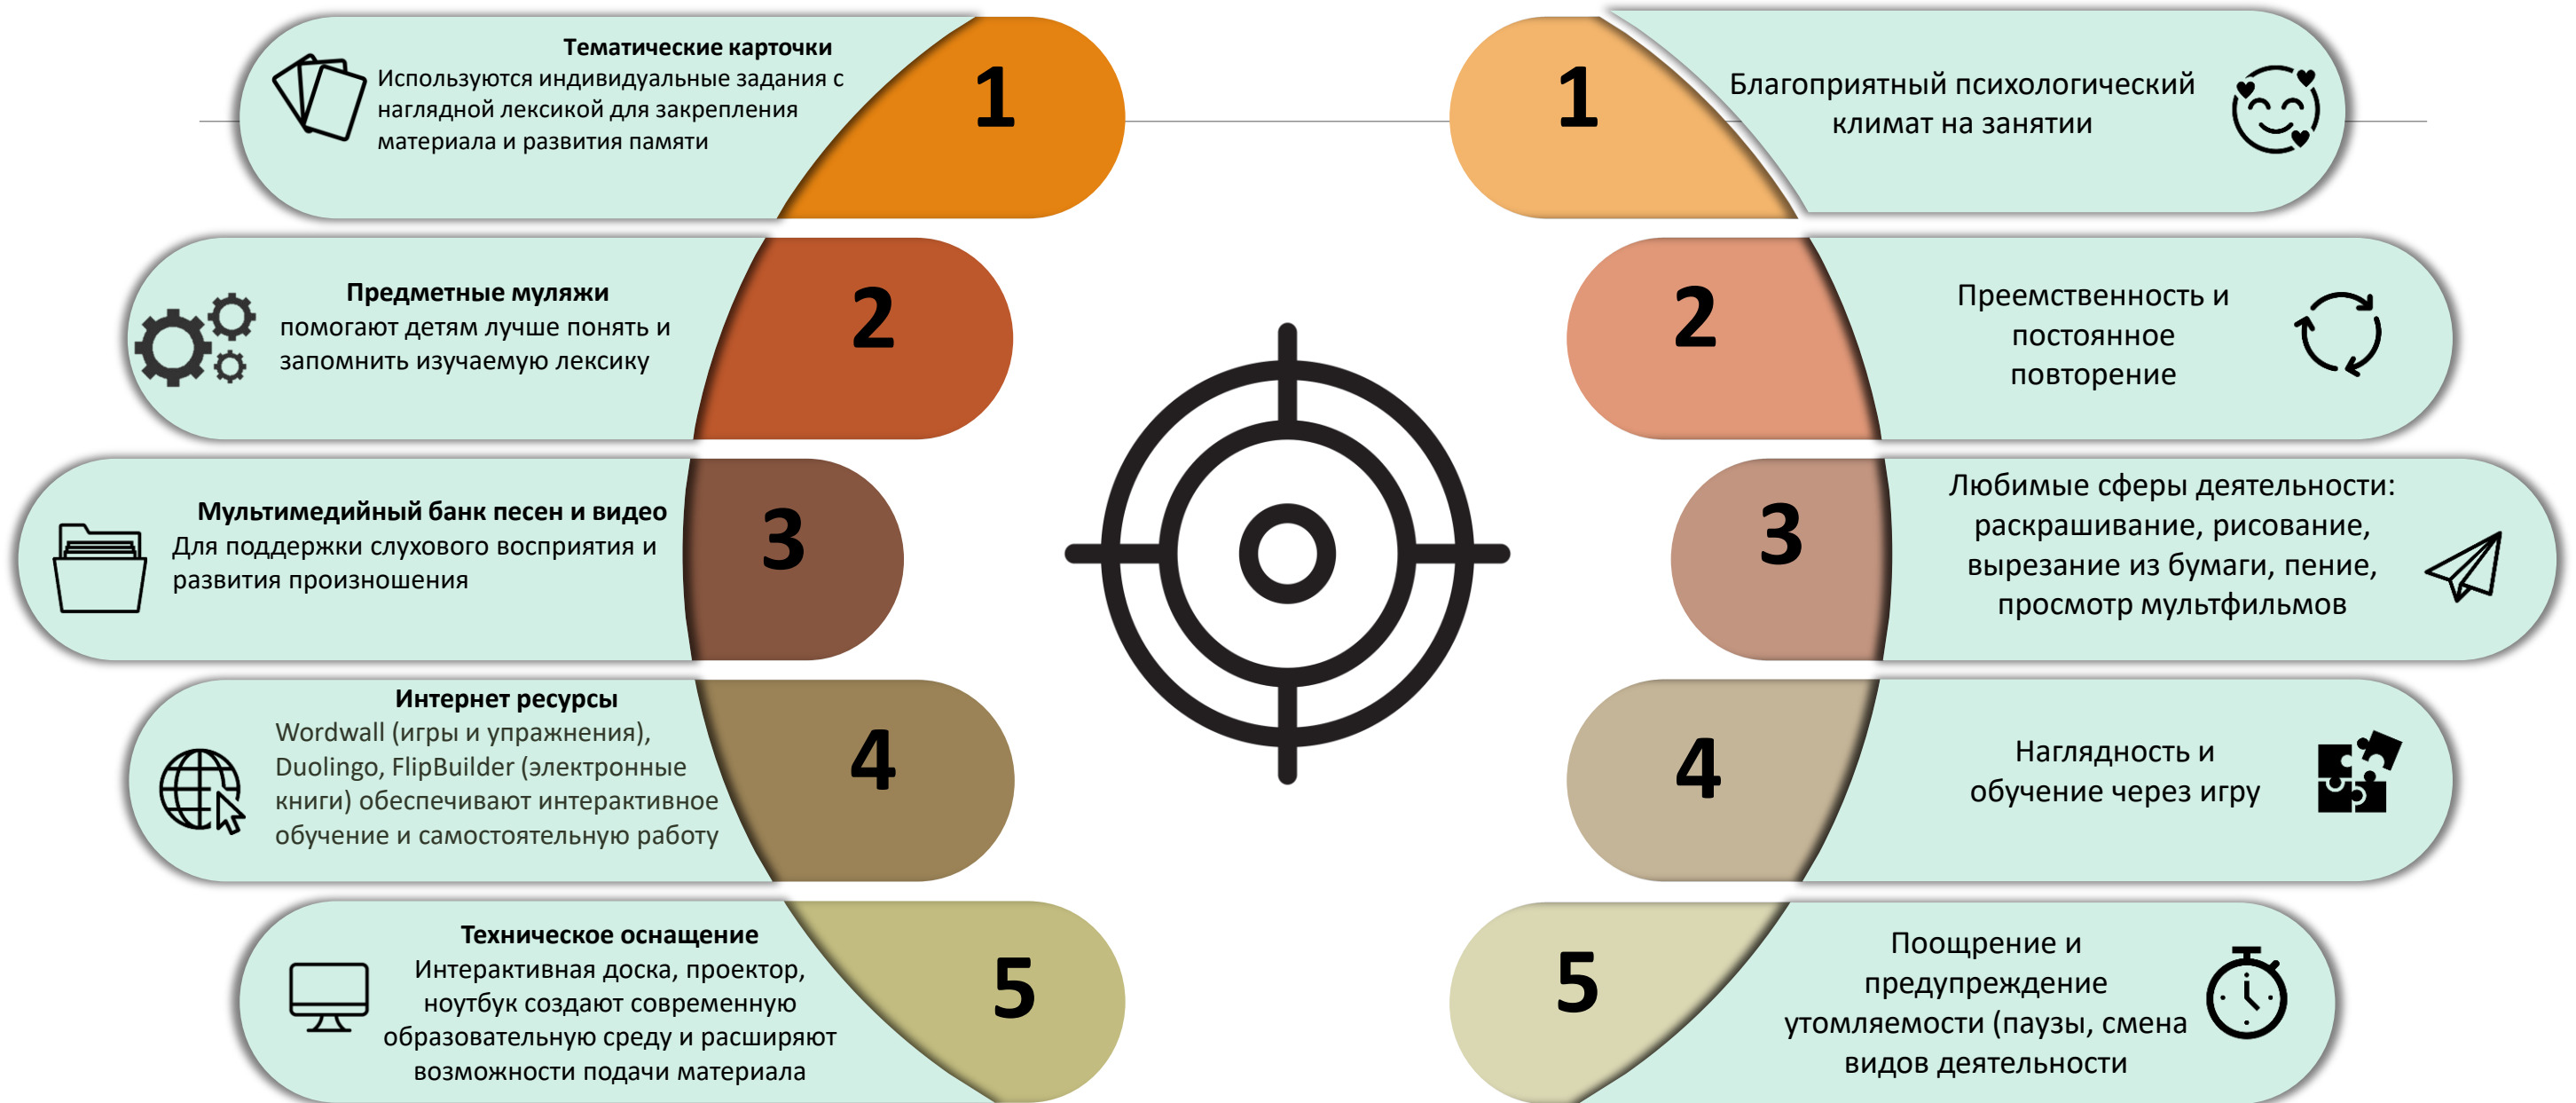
**Тематические карточки**
Используются индивидуальные задания с наглядной лексикой для закрепления материала и развития памяти

1

**Предметные муляжи**
помогают детям лучше понять и запомнить изучаемую лексику

2

**Мультимедийный банк песен и видео**
Для поддержки слухового восприятия и развития произношения

3

**Интернет ресурсы**
Wordwall (игры и упражнения), Duolingo, FlipBuilder (электронные книги) обеспечивают интерактивное обучение и самостоятельную работу

4

**Техническое оснащение**
Интерактивная доска, проектор, ноутбук создают современную образовательную среду и расширяют возможности подачи материала

5

1

Благоприятный психологический климат на занятии

2

Преемственность и постоянное повторение

3

Любимые сферы деятельности: раскрашивание, рисование, вырезание из бумаги, пение, просмотр мультфильмов

4

Наглядность и обучение через игру

5

Поощрение и предупреждение утомляемости (паузы, смена видов деятельности